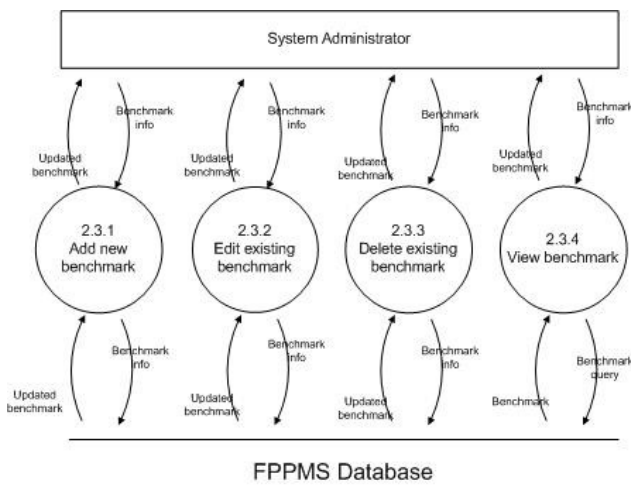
System Administrator

Benchmark info

Updated benchmark

2.3.1
Add new benchmark

Benchmark info

Updated benchmark

Benchmark info

Updated benchmark

2.3.2
Edit existing benchmark

Benchmark info

Updated benchmark

Benchmark info

Updated benchmark

2.3.3
Delete existing benchmark

Benchmark info

Updated benchmark

Benchmark info

Updated benchmark

2.3.4
View benchmark

Benchmark query

Benchmark

FPPMS Database